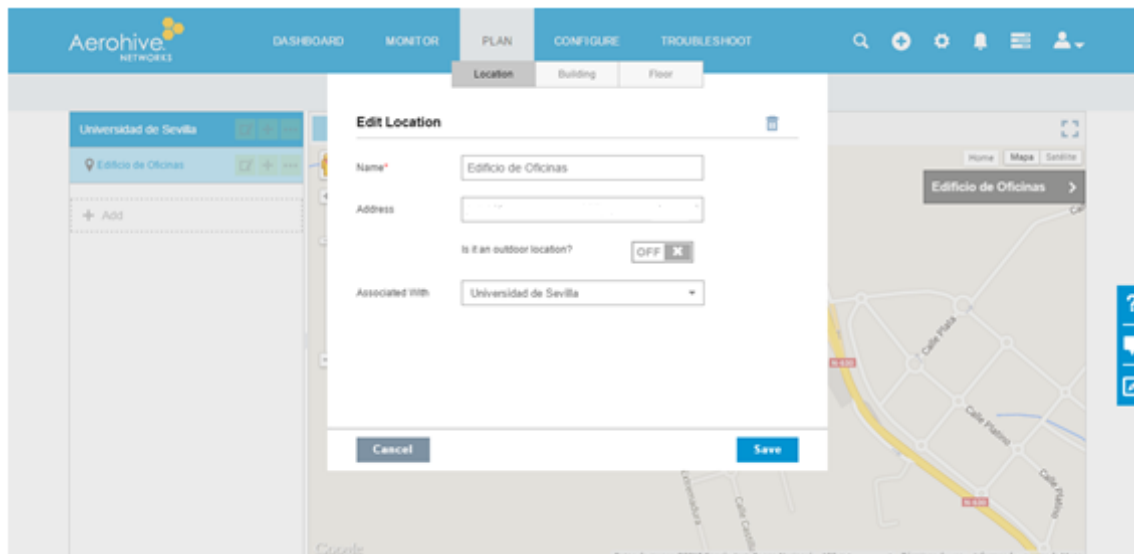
Aerohive NETWORKS

DASHBOARD MONITOR PLAN CONFIGURE TROUBLESHOOT

Location Building Floor

Universidad de Sevilla

Edificio de Oficinas

+ Add

Edit Location

Name* Edificio de Oficinas

Address

Is it an outdoor location? OFF

Associated With Universidad de Sevilla

Cancel Save

Home Mapa Satélite

Edificio de Oficinas

Calle Plata

Calle Platino

Calle Platino

N-630

N-630

Google